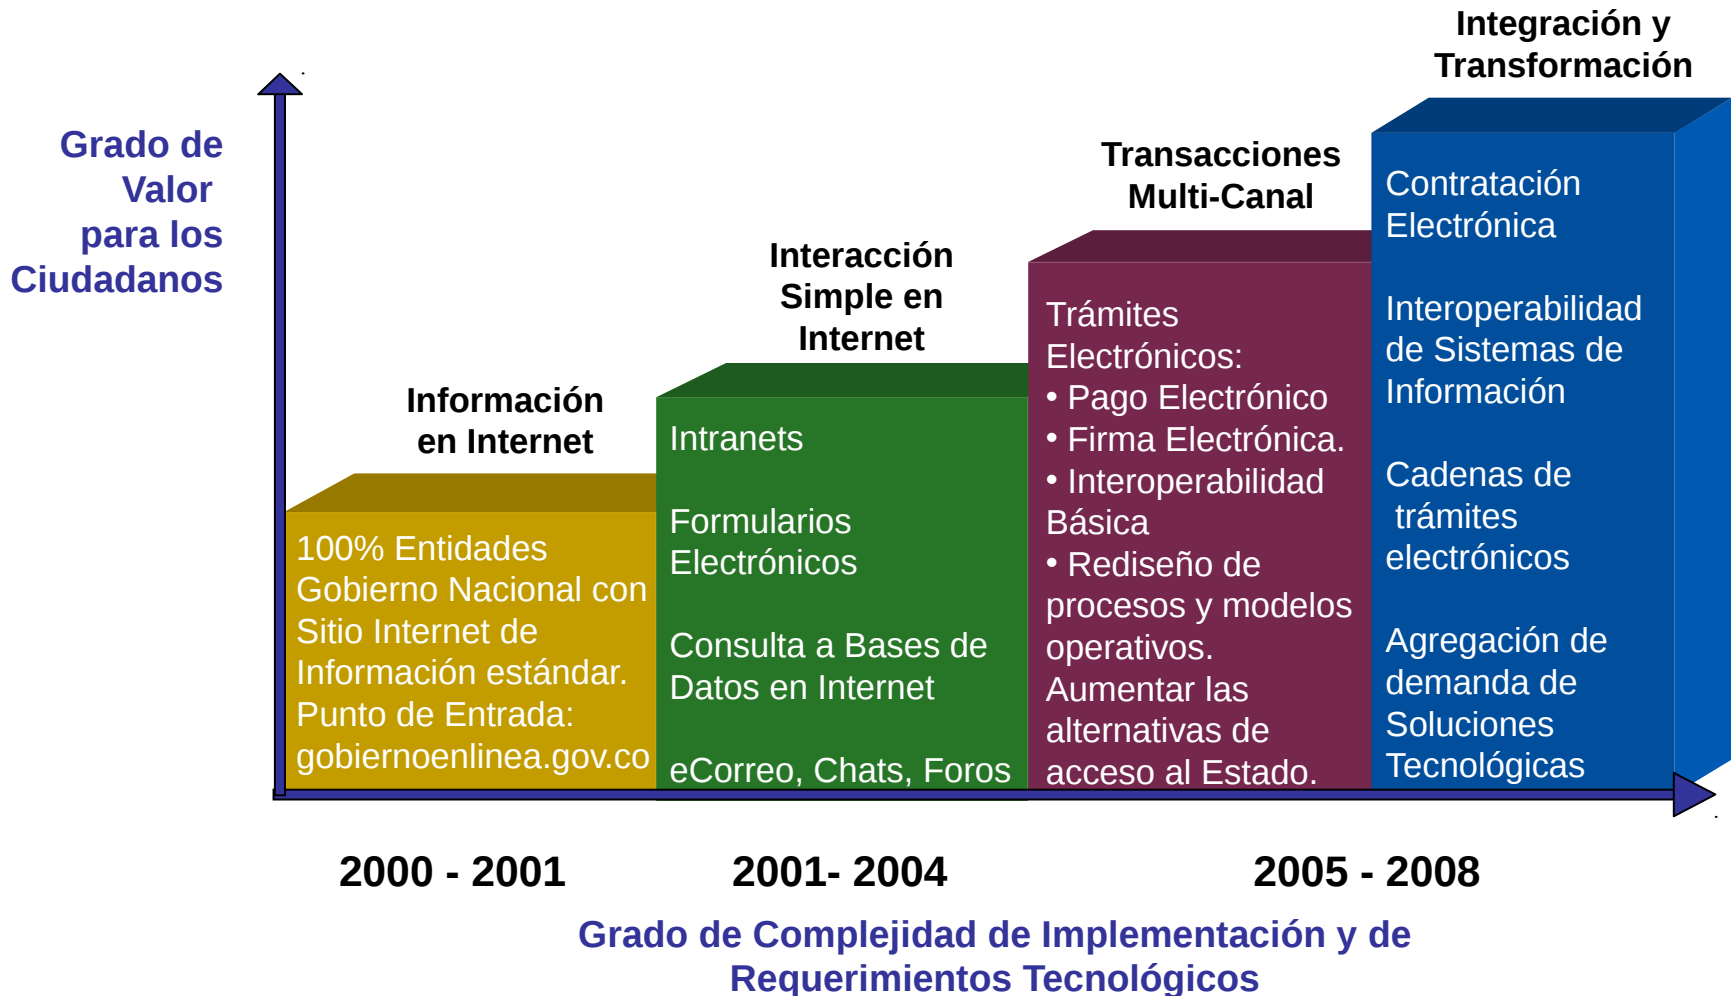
Grado de Valor para los Ciudadanos

Información en Internet

100% Entidades Gobierno Nacional con Sitio Internet de Información estándar.
Punto de Entrada: gobiernoenlinea.gov.co

Interacción Simple en Internet

Intranets

Formularios Electrónicos

Consulta a Bases de Datos en Internet

eCorreo, Chats, Foros

Transacciones Multi-Canal

Trámites Electrónicos:
• Pago Electrónico
• Firma Electrónica.
• Interoperabilidad Básica
• Rediseño de procesos y modelos operativos.
Aumentar las alternativas de acceso al Estado.

Integración y Transformación

Contratación Electrónica

Interoperabilidad de Sistemas de Información

Cadenas de trámites electrónicos

Agregación de demanda de Soluciones Tecnológicas

2000 - 2001

2001- 2004

2005 - 2008

Grado de Complejidad de Implementación y de Requerimientos Tecnológicos